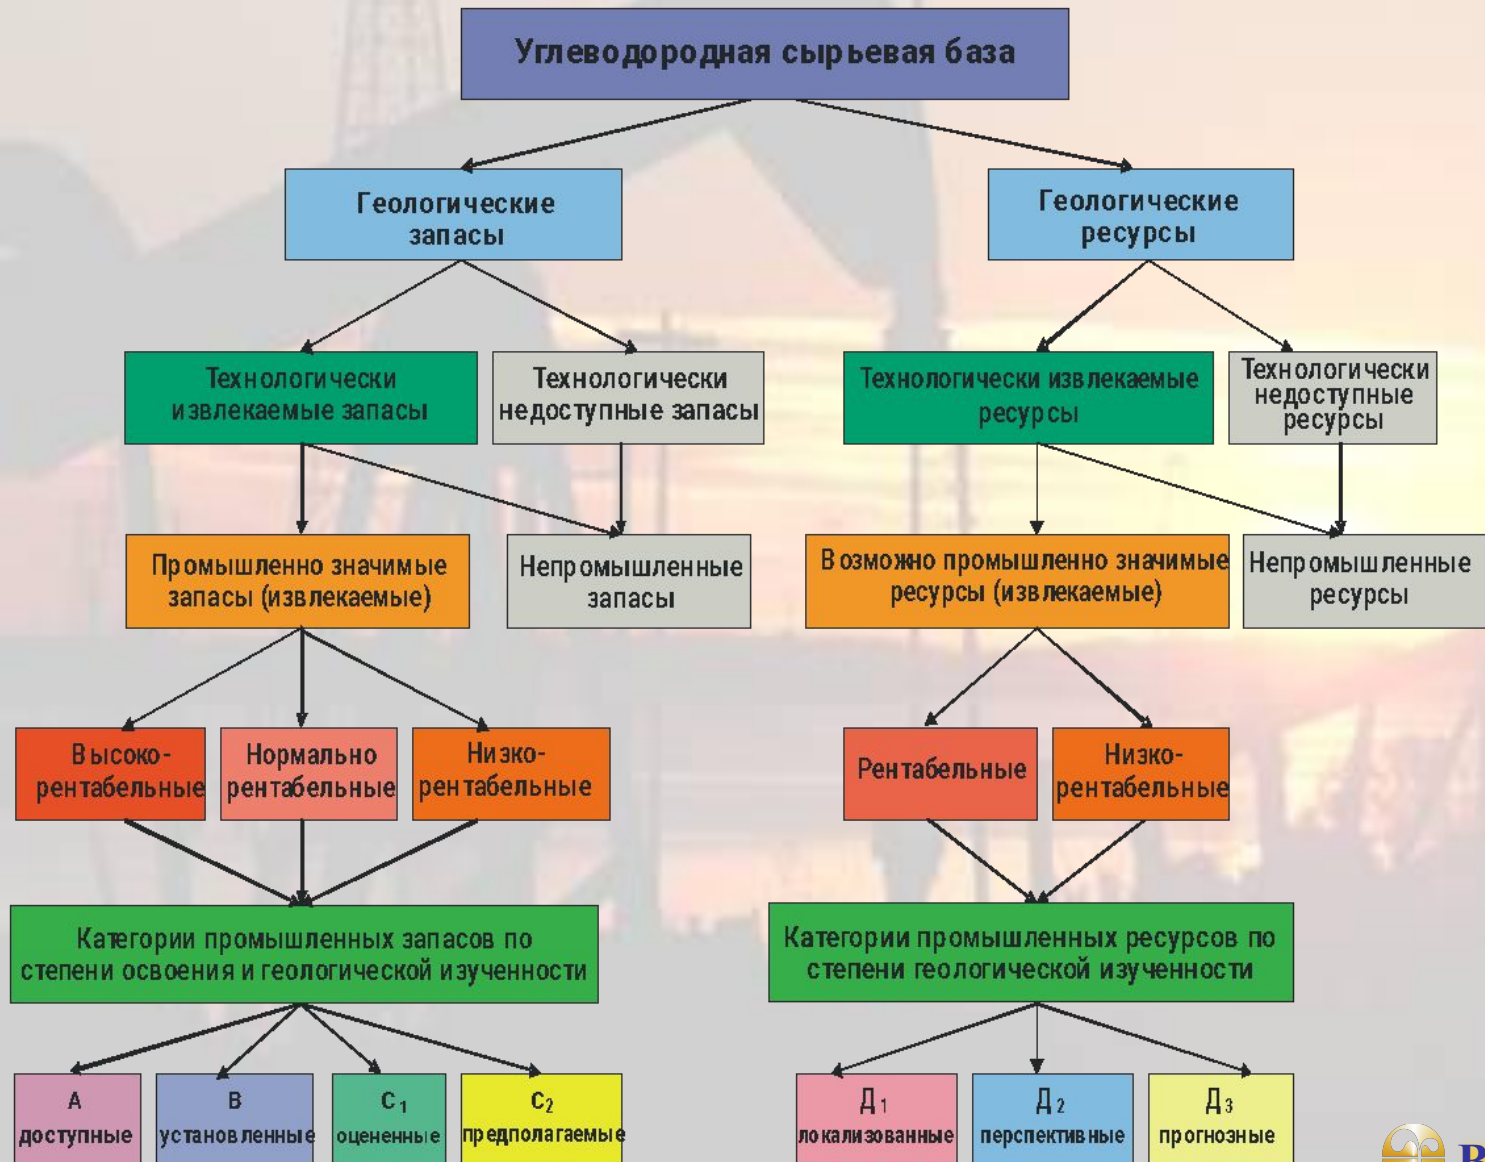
Углеводородная сырьевая база

Геологические запасы

Геологические ресурсы

Технологически извлекаемые запасы

Технологически недоступные запасы

Технологически извлекаемые ресурсы

Технологически недоступные ресурсы

Промышленно значимые запасы (извлекаемые)

Непромышленные запасы

Возможно промышленно значимые ресурсы (извлекаемые)

Непромышленные ресурсы

Высоко-рентабельные

Нормально рентабельные

Низко-рентабельные

Рентабельные

Низко-рентабельные

Категории промышленных запасов по степени освоения и геологической изученности

Категории промышленных ресурсов по степени геологической изученности

A доступные

B установленные

$C_1$ оцененные

$C_2$ предполагаемые

$Д_1$ локализованные

$Д_2$ перспективные

$Д_3$ прогнозные